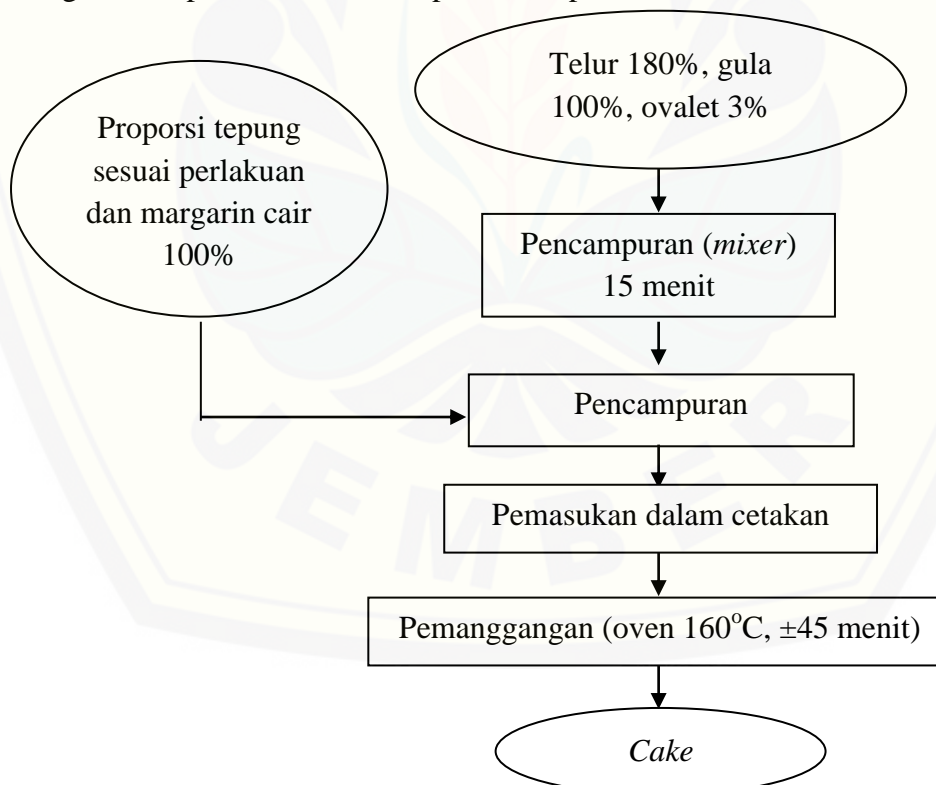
Telur 180%, gula 100%, ovalet 3%

Proporsi tepung sesuai perlakuan dan margarin cair 100%

Pencampuran (*mixer*) 15 menit

Pencampuran

Pemasukan dalam cetakan

Pemanggangan (oven $160^{o}C$, ±45 menit)

*Cake*